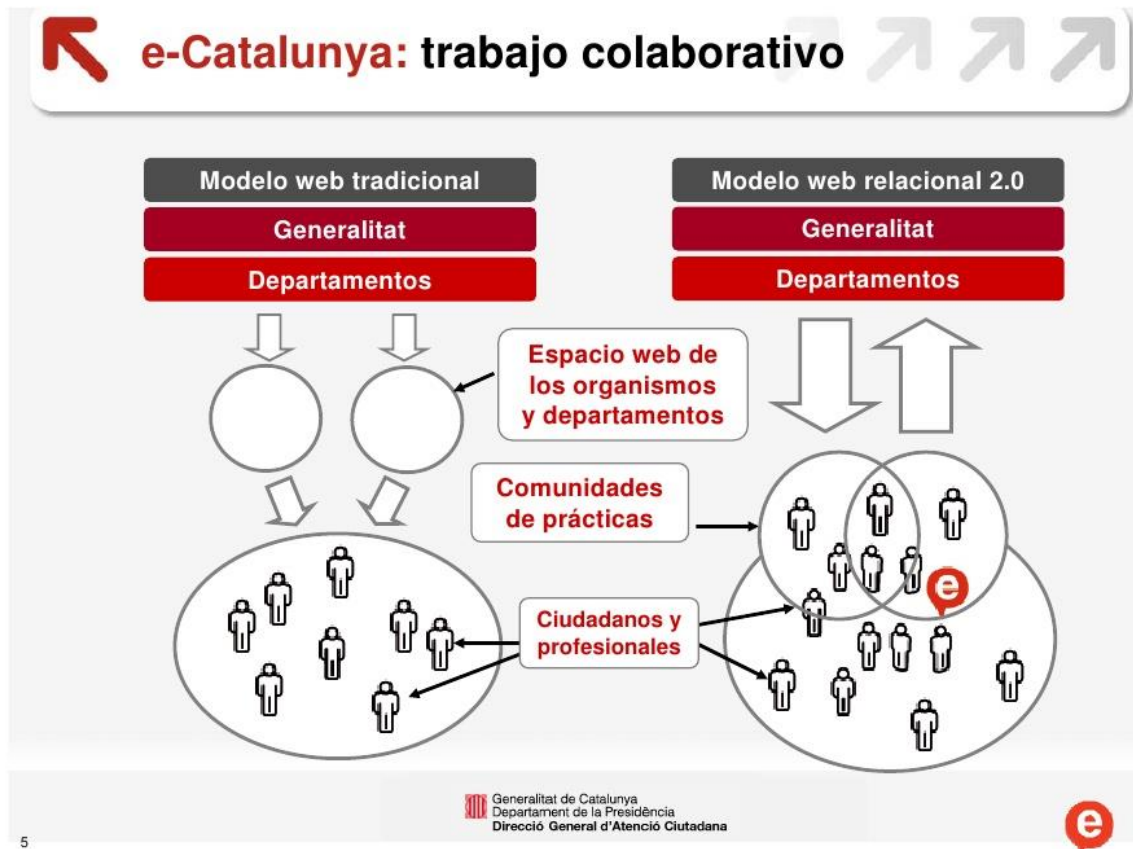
e-Catalunya: trabajo colaborativo

Modelo web tradicional
Generalitat
Departamentos

Modelo web relacional 2.0
Generalitat
Departamentos

Espacio web de los organismos y departamentos

Comunidades de prácticas

Ciudadanos y profesionales

e

Generalitat de Catalunya
Departament de la Presidència
Direcció General d'Atenció Ciutadana

5

e